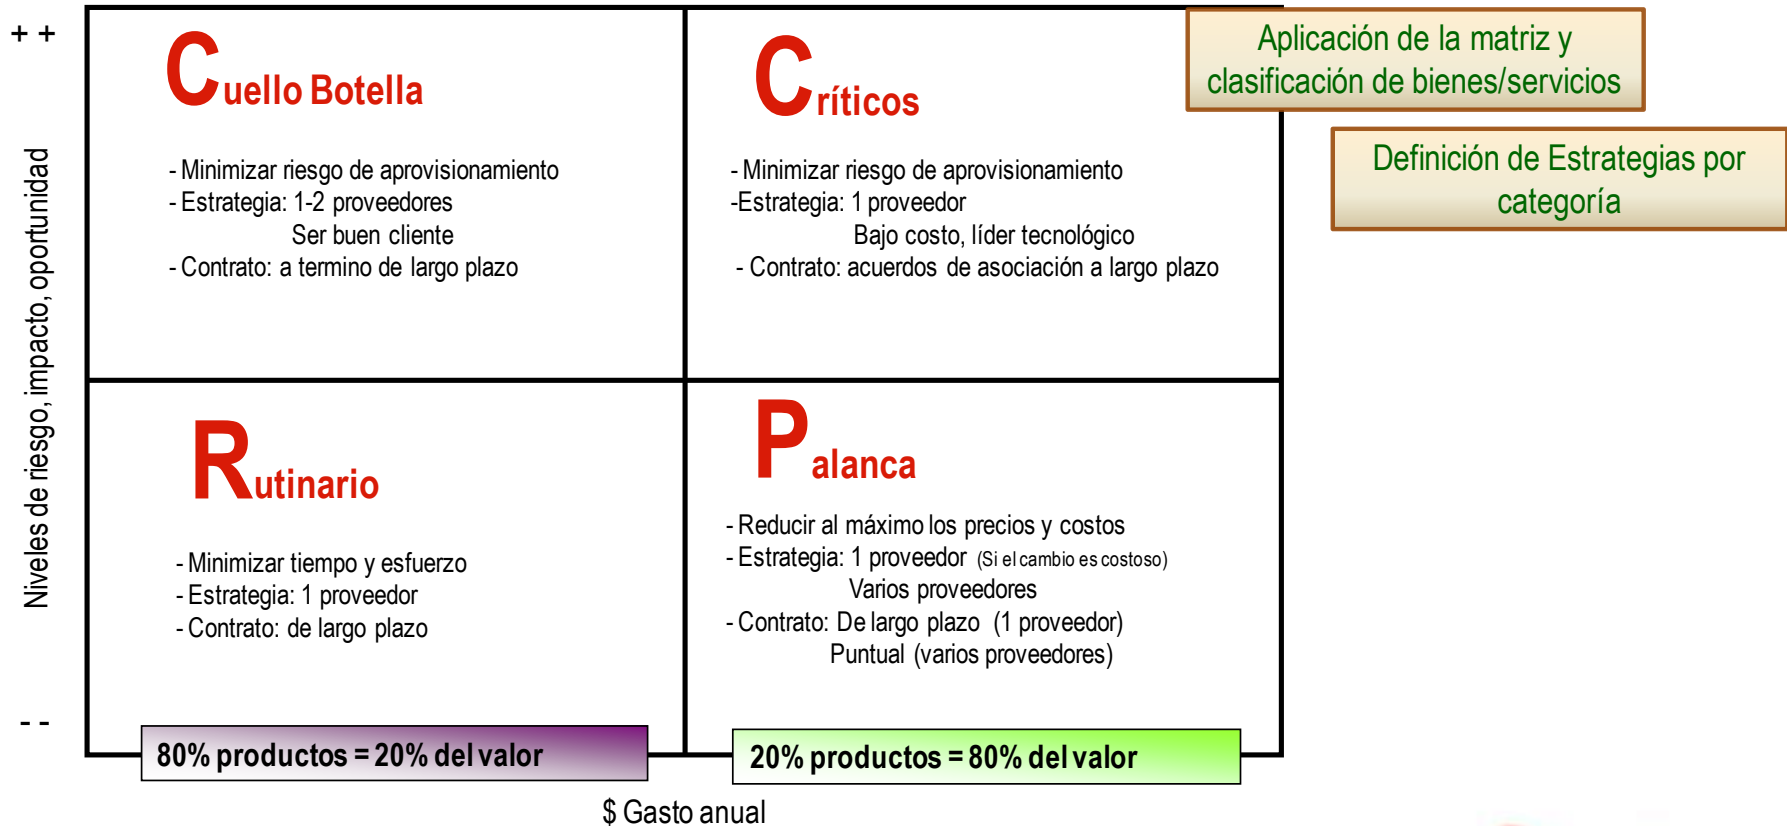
+ +

Niveles de riesgo, impacto, oportunidad

- -

Cuello Botella

- Minimizar riesgo de aprovisionamiento
- Estrategia: 1-2 proveedores
Ser buen cliente
- Contrato: a termino de largo plazo

Críticos

- Minimizar riesgo de aprovisionamiento
-Estrategia: 1 proveedor
Bajo costo, líder tecnológico
- Contrato: acuerdos de asociación a largo plazo

Aplicación de la matriz y clasificación de bienes/servicios

Definición de Estrategias por categoría

Rutinario

- Minimizar tiempo y esfuerzo
- Estrategia: 1 proveedor
- Contrato: de largo plazo

Palanca

- Reducir al máximo los precios y costos
- Estrategia: 1 proveedor (Si el cambio es costoso)
Varios proveedores
- Contrato: De largo plazo (1 proveedor)
Puntual (varios proveedores)

80% productos = 20% del valor

20% productos = 80% del valor

$ Gasto anual